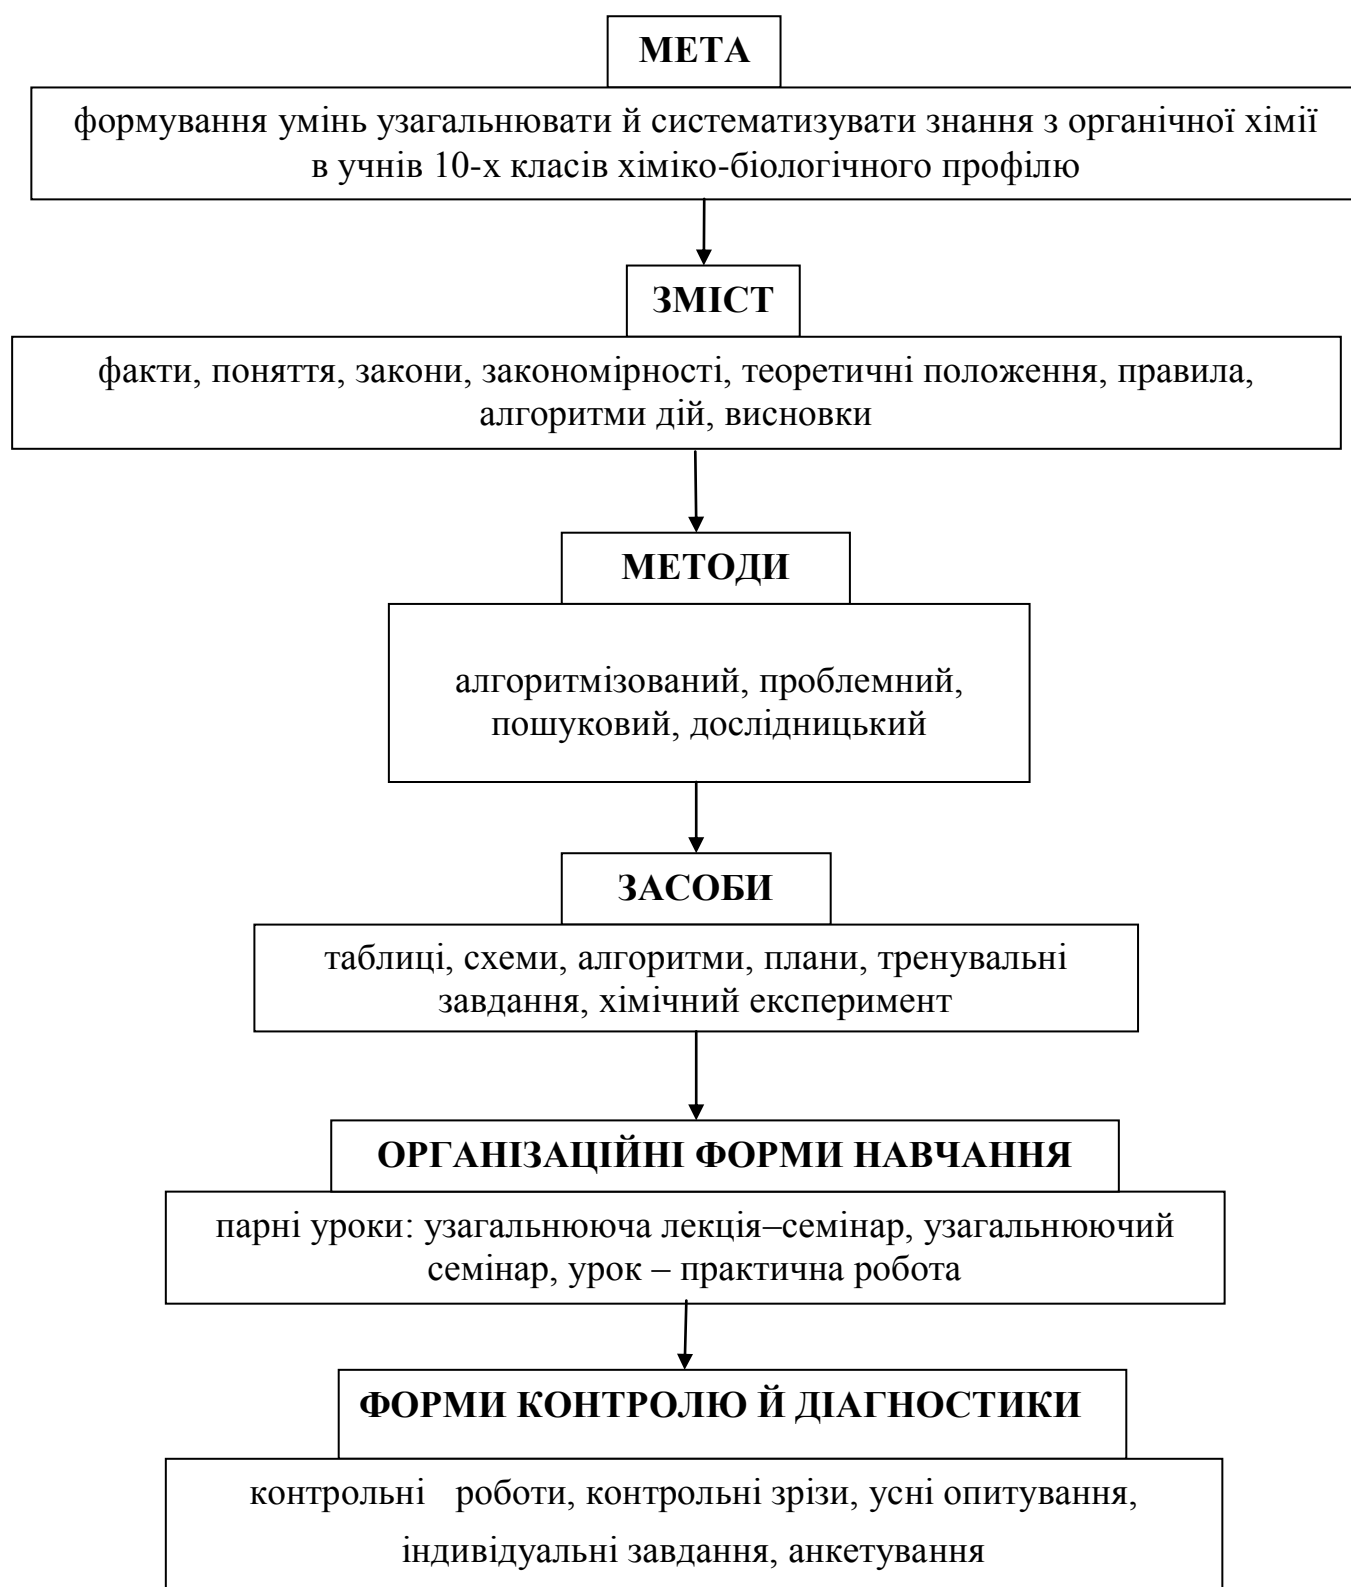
МЕТА

формування умінь узагальнювати й систематизувати знання з органічної хімії в учнів 10-х класів хіміко-біологічного профілю

ЗМІСТ

факти, поняття, закони, закономірності, теоретичні положення, правила, алгоритми дій, висновки

МЕТОДИ

алгоритмізований, проблемний, пошуковий, дослідницький

ЗАСОБИ

таблиці, схеми, алгоритми, плани, тренувальні завдання, хімічний експеримент

ОРГАНІЗАЦІЙНІ ФОРМИ НАВЧАННЯ

парні уроки: узагальнююча лекція–семінар, узагальнюючий семінар, урок – практична робота

ФОРМИ КОНТРОЛЮ Й ДІАГНОСТИКИ

контрольні роботи, контрольні зрізи, усні опитування, індивідуальні завдання, анкетування